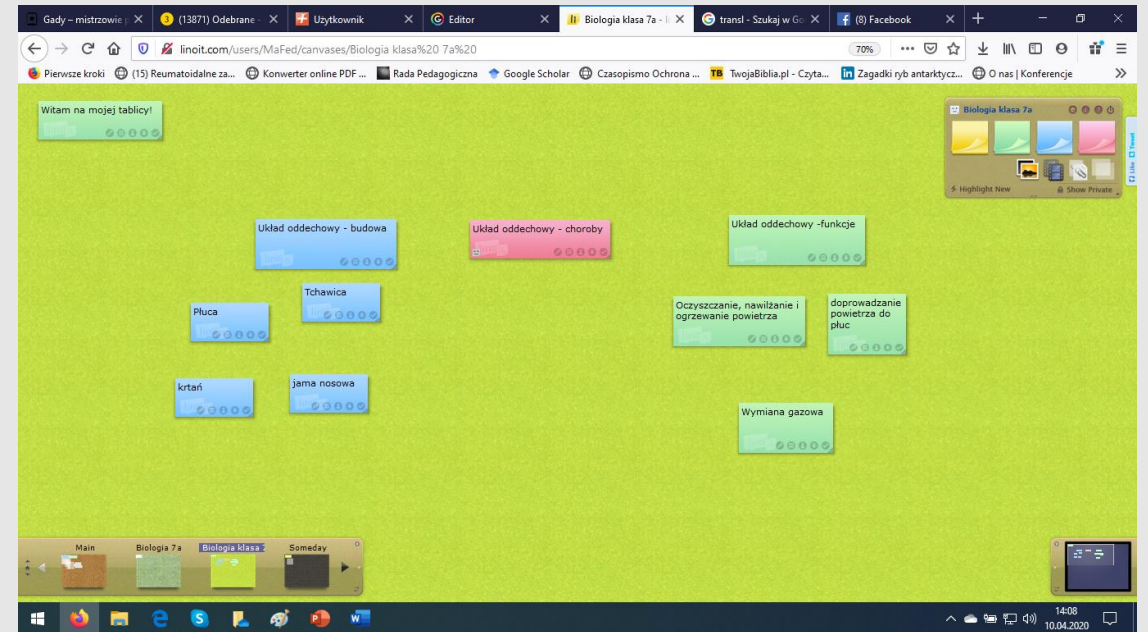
Gady – mistrzowie | (13871) Odebrane | Użytkownik | Editor | Biologia klasa 7a - | transl - Szukaj w Go | (8) Facebook

linoit.com/users/MaFed/canvases/Biologia klasa%20 7a%20

70%

Pierwsze kroki (15) Reumatoidalne za... Konwerter online PDF ... Rada Pedagogiczna Google Scholar Czasopismo Ochrona ... TwojaBiblia.pl - Czyta... Zagadki ryb antarktycz... O nas | Konferencje

Witam na mojej tablicy!

Układ oddechowy - budowa

Układ oddechowy - choroby

Układ oddechowy -funkcje

Płuca

Tchawica

Oczyszczanie, nawilżanie i ogrzewanie powietrza

doprowadzanie powietrza do płuc

krtań

jama nosowa

Wymiana gazowa

Biologia klasa 7a

Highlight New

Show Private

Main

Biologia 7 a

Biologia klasa 7

Someday

14:08
10.04.2020